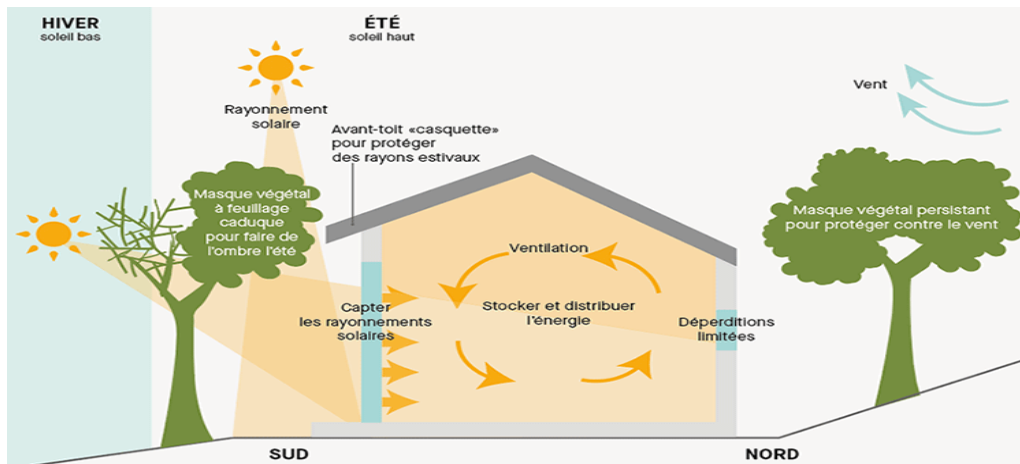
HIVER
soleil bas

ÉTÉ
soleil haut

Rayonnement solaire

Avant-toit «casquette» pour protéger des rayons estivaux

Vent

Masque végétal à feuillage caduque pour faire de l'ombre l'été

Ventilation

Masque végétal persistant pour protéger contre le vent

Capter les rayonnements solaires

Stocker et distribuer l'énergie

Déperditions limitées

SUD

NORD